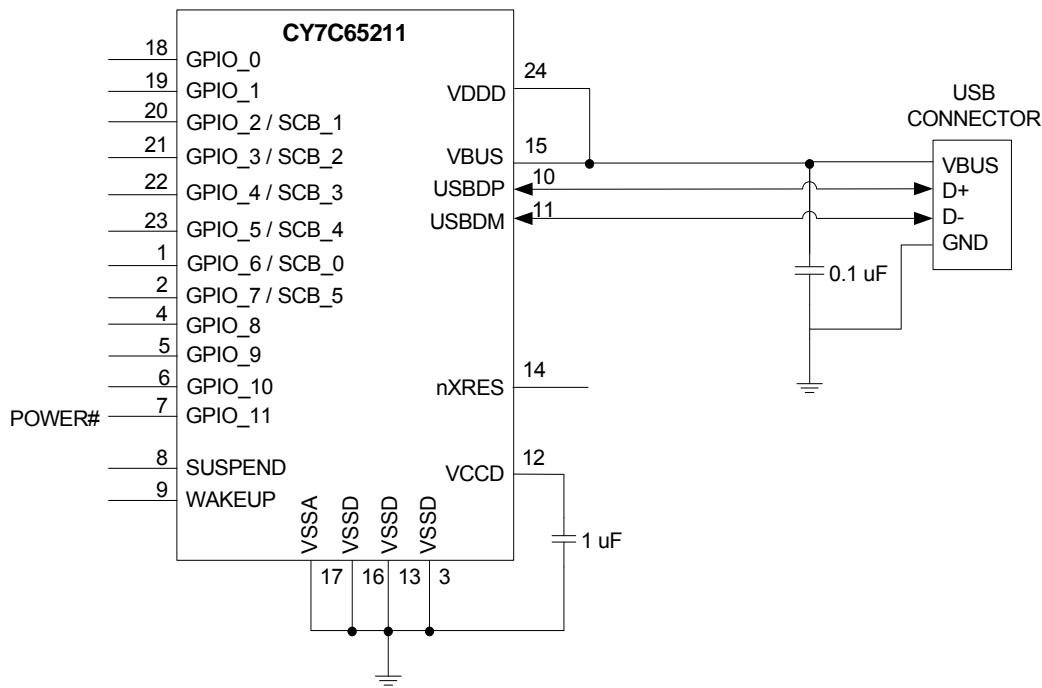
CY7C65211

18 GPIO_0
19 GPIO_1
20 GPIO_2 / SCB_1
21 GPIO_3 / SCB_2
22 GPIO_4 / SCB_3
23 GPIO_5 / SCB_4
1 GPIO_6 / SCB_0
2 GPIO_7 / SCB_5
4 GPIO_8
5 GPIO_9
6 GPIO_10
POWER# 7 GPIO_11
8 SUSPEND
9 WAKEUP

VDDD 24
VBUS 15
USBDP 10
USBDM 11
nXRES 14
VCCD 12

VSSA VSSD VSSD VSSD
17 16 13 3

USB CONNECTOR
VBUS
D+
D-
GND

0.1 uF
1 uF